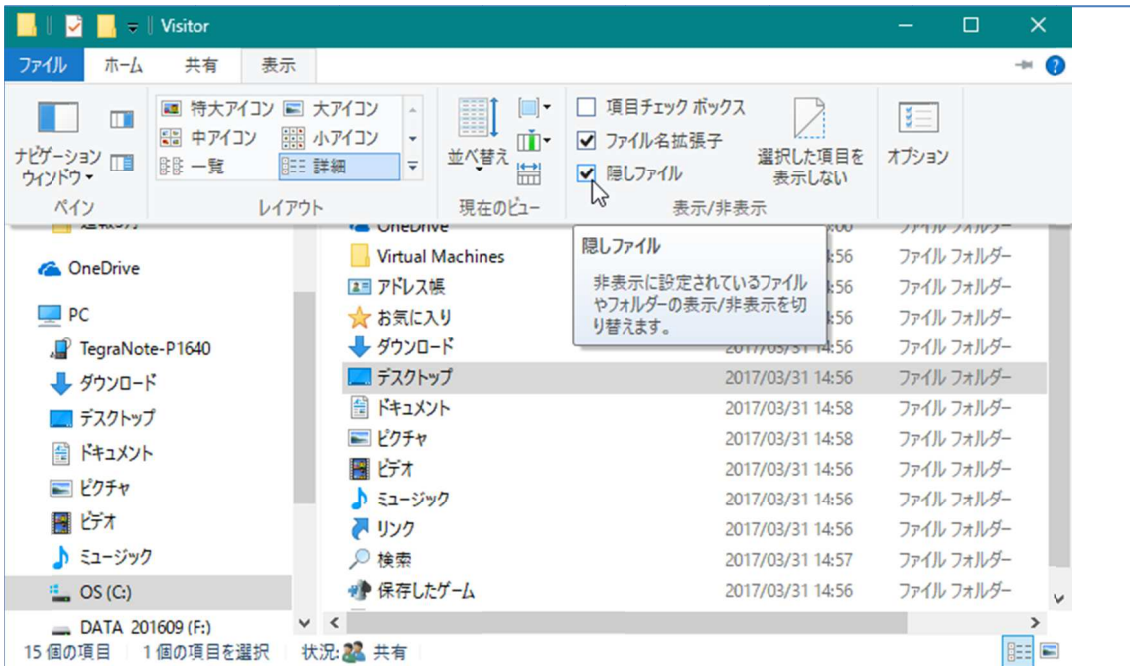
Visitor

ファイル　ホーム　共有　表示

ナビゲーション ウィンドウ　ペイン
特大アイコン　大アイコン　中アイコン　小アイコン　一覧　詳細　レイアウト
並べ替え　現在のビュー
項目チェック ボックス
ファイル名拡張子
隠しファイル
選択した項目を表示しない
表示/非表示
オプション

隠しファイル
非表示に設定されているファイルやフォルダーの表示/非表示を切り替えます。

OneDrive
PC
TegraNote-P1640
ダウンロード
デスクトップ
ドキュメント
ピクチャ
ビデオ
ミュージック
OS (C:)
DATA 201609 (F:)

| | | |
|---|---|---|
| OneDrive | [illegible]:00 | ファイル フォルダー |
| Virtual Machines | 14:56 | ファイル フォルダー |
| アドレス帳 | 14:56 | ファイル フォルダー |
| お気に入り | 14:56 | ファイル フォルダー |
| ダウンロード | 2017/03/31 14:56 | ファイル フォルダー |
| デスクトップ | 2017/03/31 14:56 | ファイル フォルダー |
| ドキュメント | 2017/03/31 14:58 | ファイル フォルダー |
| ピクチャ | 2017/03/31 14:58 | ファイル フォルダー |
| ビデオ | 2017/03/31 14:56 | ファイル フォルダー |
| ミュージック | 2017/03/31 14:56 | ファイル フォルダー |
| リンク | 2017/03/31 14:56 | ファイル フォルダー |
| 検索 | 2017/03/31 14:57 | ファイル フォルダー |
| 保存したゲーム | 2017/03/31 14:56 | ファイル フォルダー |

15 個の項目　1 個の項目を選択　状況: 共有